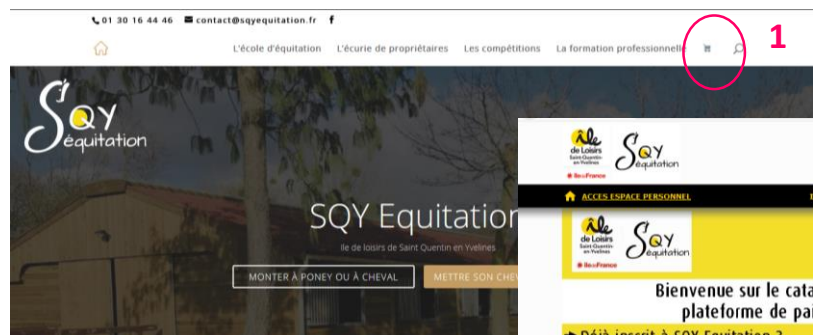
01 30 16 44 46 contact@sqyequitation.fr f

L'école d'équitation L'écurie de propriétaires Les compétitions La formation professionnell

1

SQY équitation

SQY Equitation

Ile de loisirs de Saint Quentin en Yvelines

MONTER À PONEY OU À CHEVAL

METTRE SON CHEV

Île de Loisirs Saint-Quentin en Yvelines Île-de-France

SQY équitation

ACCES ESPACE PERSONNEL

Île de Loisirs Saint-Quentin en Yvelines Île-de-France

SQY équitation

Bienvenue sur le cata
plateforme de pai

Déjà inscrit à SQY Equitation ?